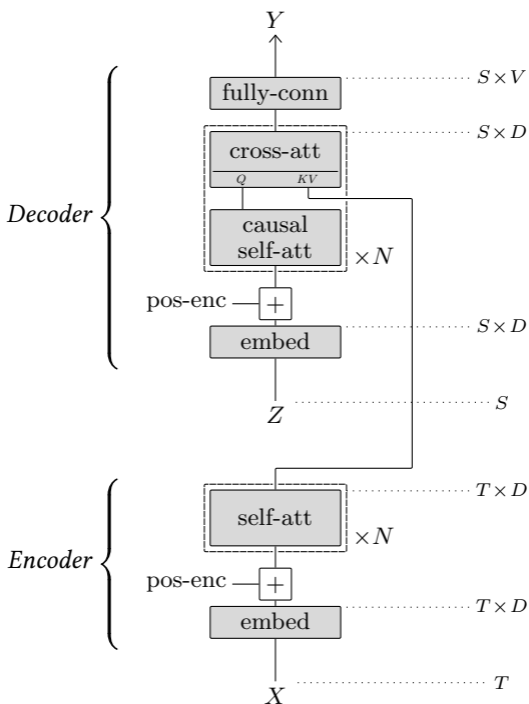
$Y$

fully-conn

$S \times V$

cross-att

$Q$ $KV$

$S \times D$

causal self-att

$\times N$

Decoder

pos-enc

$+$

embed

$S \times D$

$Z$

$S$

$T \times D$

self-att

$\times N$

Encoder

pos-enc

$+$

embed

$T \times D$

$X$

$T$